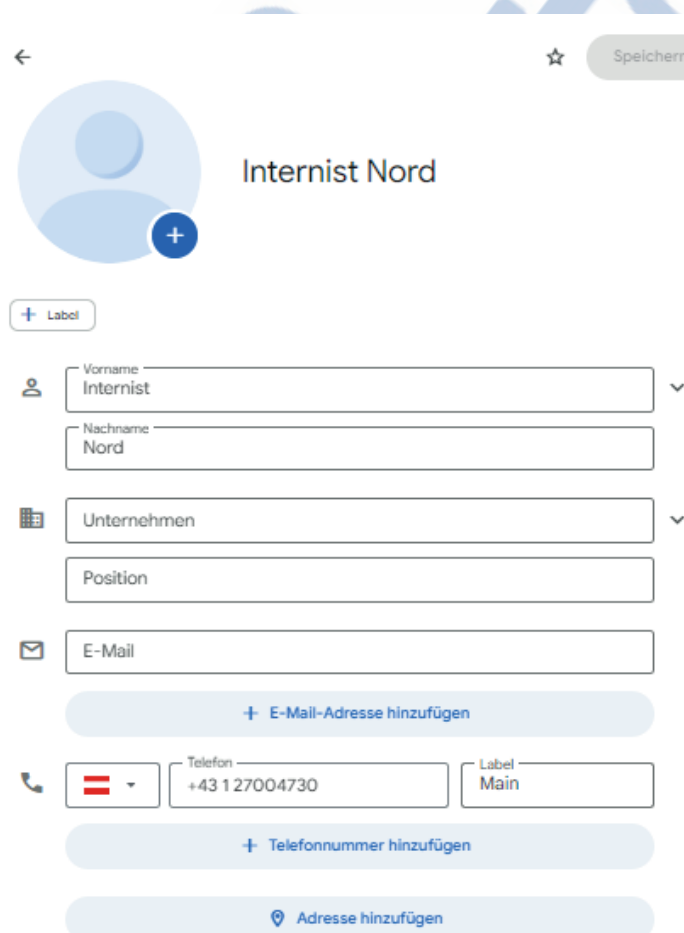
Speicher

Internist Nord

Label

Vorname
Internist

Nachname
Nord

Unternehmen

Position

E-Mail

E-Mail-Adresse hinzufügen

Telefon
+43 1 27004730

Label
Main

Telefonnummer hinzufügen

Adresse hinzufügen